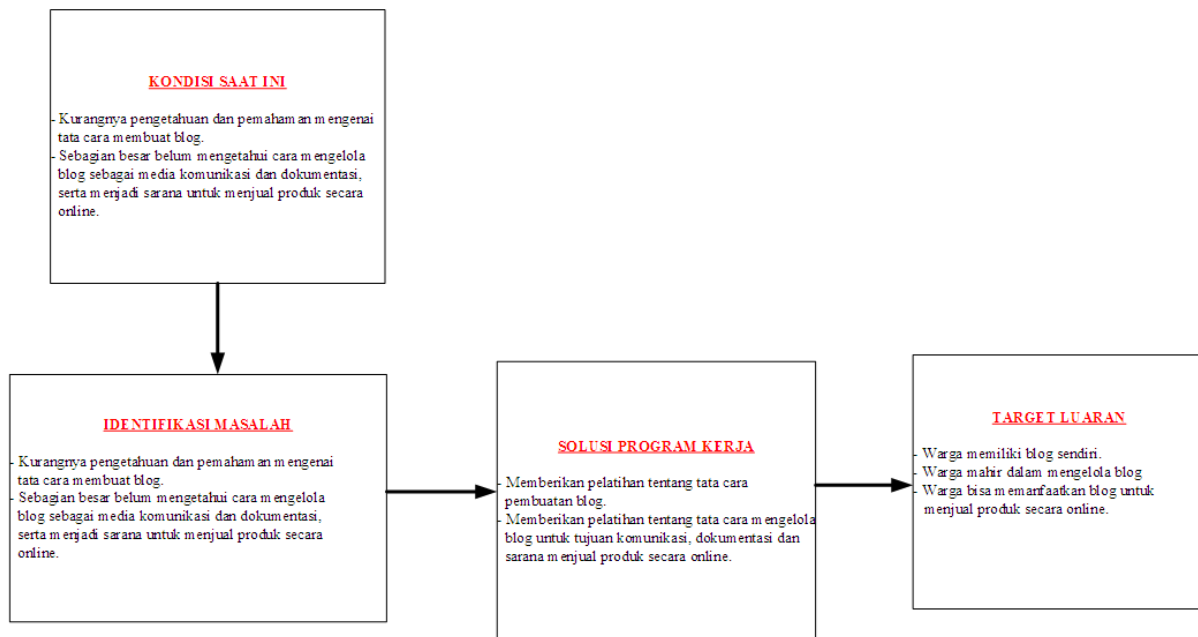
KONDISI SAAT INI

- Kurangnya pengetahuan dan pemahaman mengenai tata cara membuat blog.
- Sebagian besar belum mengetahui cara mengelola blog sebagai media komunikasi dan dokumentasi, serta menjadi sarana untuk menjual produk secara online.

IDENTIFIKASI MASALAH

- Kurangnya pengetahuan dan pemahaman mengenai tata cara membuat blog.
- Sebagian besar belum mengetahui cara mengelola blog sebagai media komunikasi dan dokumentasi, serta menjadi sarana untuk menjual produk secara online.

SOLUSI PROGRAM KERJA

- Memberikan pelatihan tentang tata cara pembuatan blog.
- Memberikan pelatihan tentang tata cara mengelola blog untuk tujuan komunikasi, dokumentasi dan sarana menjual produk secara online.

TARGET LUARAN

- Warga memiliki blog sendiri.
- Warga mahir dalam mengelola blog
- Warga bisa memanfaatkan blog untuk menjual produk secara online.